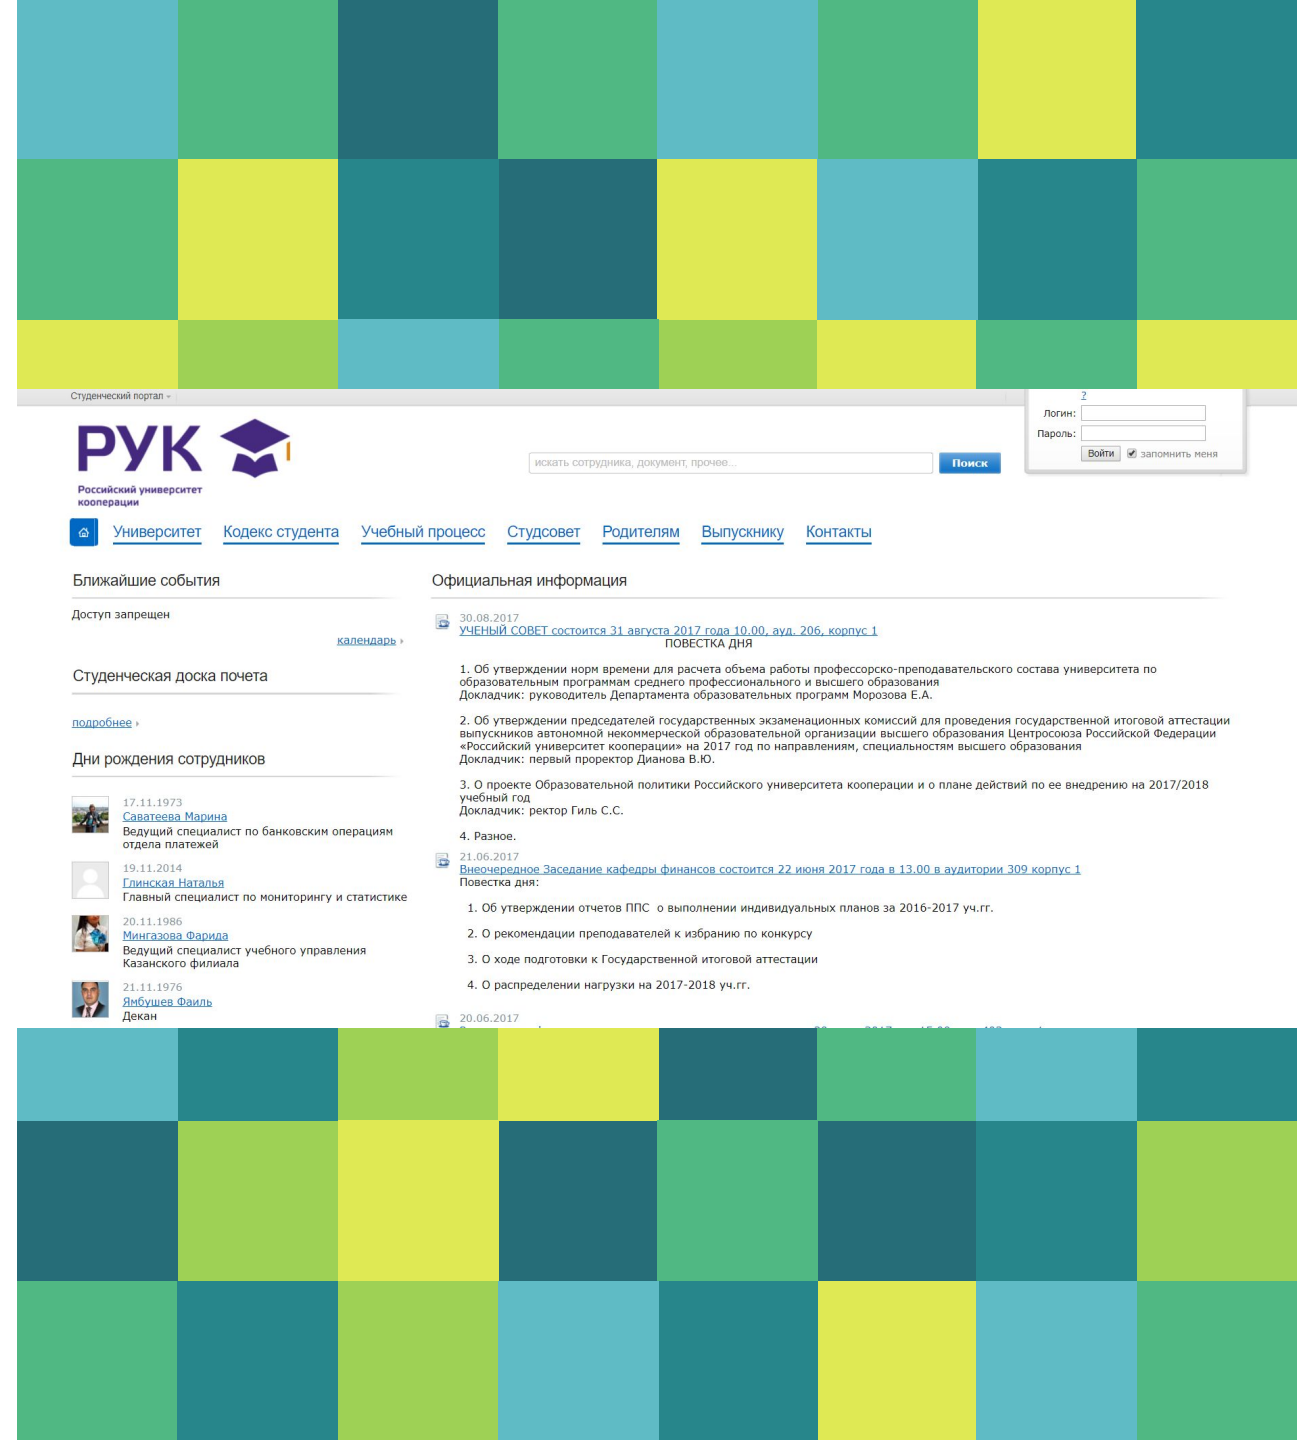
Студенческий портал

?
Логин:
Пароль:
Войти
запомнить меня

РУК
Российский университет кооперации

искать сотрудника, документ, прочее...
Поиск

Университет Кодекс студента Учебный процесс Студсовет Родителям Выпускнику Контакты

Ближайшие события

Доступ запрещен

календарь ›

Студенческая доска почета

подробнее ›

Дни рождения сотрудников

17.11.1973
Саватеева Марина
Ведущий специалист по банковским операциям отдела платежей

19.11.2014
Глинская Наталья
Главный специалист по мониторингу и статистике

20.11.1986
Мингазова Фарида
Ведущий специалист учебного управления Казанского филиала

21.11.1976
Ямбушев Фаиль
Декан

Официальная информация

30.08.2017
УЧЕНЫЙ СОВЕТ состоится 31 августа 2017 года 10.00, ауд. 206, корпус 1
ПОВЕСТКА ДНЯ

1. Об утверждении норм времени для расчета объема работы профессорско-преподавательского состава университета по образовательным программам среднего профессионального и высшего образования
Докладчик: руководитель Департамента образовательных программ Морозова Е.А.

2. Об утверждении председателей государственных экзаменационных комиссий для проведения государственной итоговой аттестации выпускников автономной некоммерческой образовательной организации высшего образования Центросоюза Российской Федерации «Российский университет кооперации» на 2017 год по направлениям, специальностям высшего образования
Докладчик: первый проректор Дианова В.Ю.

3. О проекте Образовательной политики Российского университета кооперации и о плане действий по ее внедрению на 2017/2018 учебный год
Докладчик: ректор Гиль С.С.

4. Разное.

21.06.2017
Внеочередное Заседание кафедры финансов состоится 22 июня 2017 года в 13.00 в аудитории 309 корпус 1
Повестка дня:

1. Об утверждении отчетов ППС о выполнении индивидуальных планов за 2016-2017 уч.гг.

2. О рекомендации преподавателей к избранию по конкурсу

3. О ходе подготовки к Государственной итоговой аттестации

4. О распределении нагрузки на 2017-2018 уч.гг.

20.06.2017
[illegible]